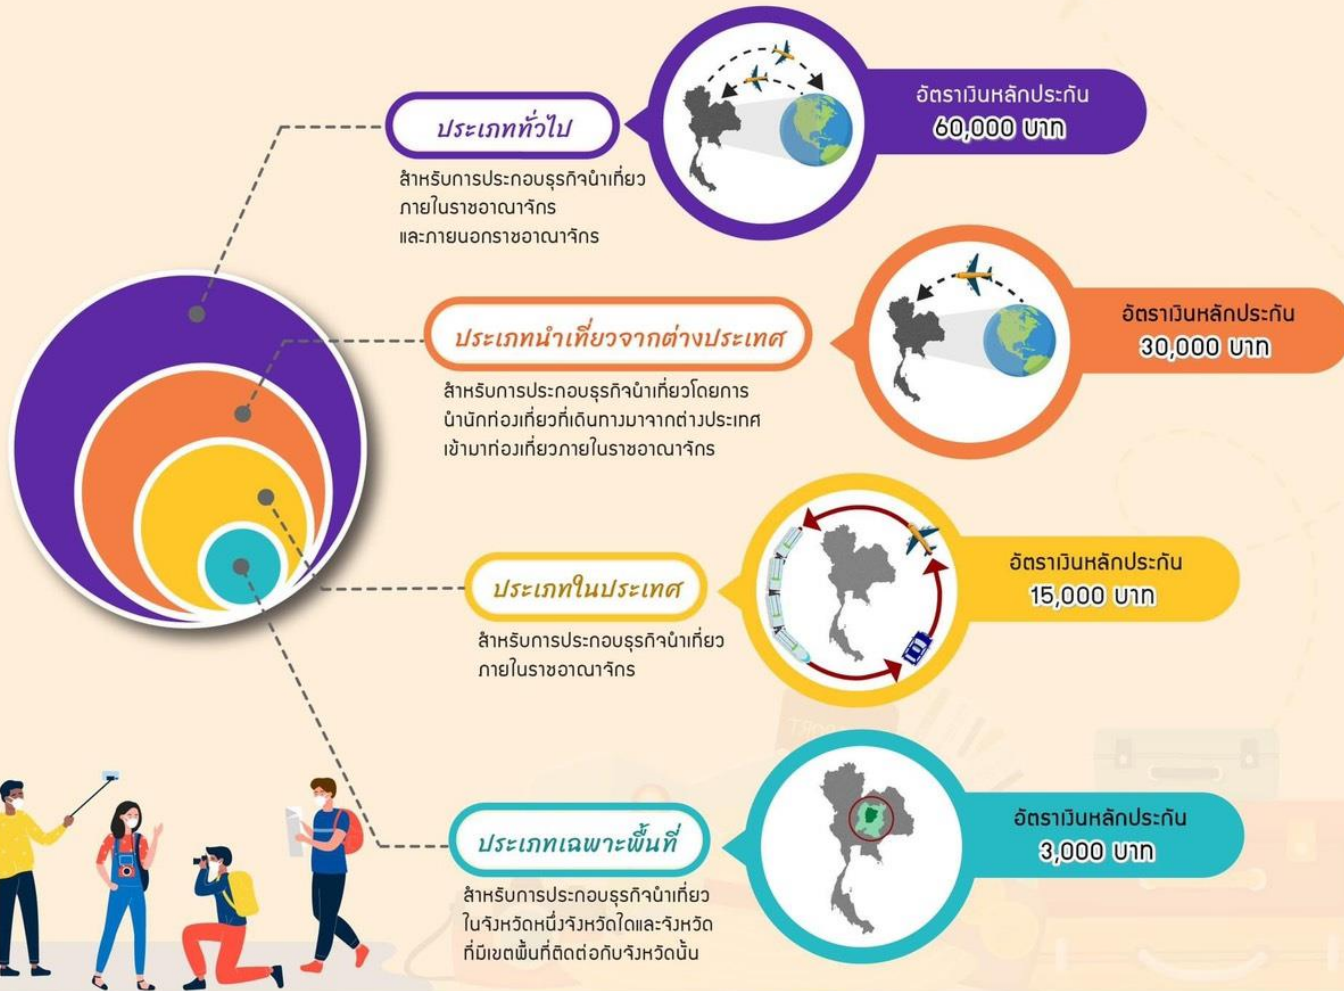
ประเภททั่วไป

สำหรับการประกอบธุรกิจนำเที่ยว ภายในราชอาณาจักร และภายนอกราชอาณาจักร

อัตราเงินหลักประกัน
60,000 บาท

ประเภทนำเที่ยวจากต่างประเทศ

สำหรับการประกอบธุรกิจนำเที่ยวโดยการนำนักท่องเที่ยวที่เดินทางมาจากต่างประเทศ เข้ามาท่องเที่ยวภายในราชอาณาจักร

อัตราเงินหลักประกัน
30,000 บาท

ประเภทในประเทศ

สำหรับการประกอบธุรกิจนำเที่ยว ภายในราชอาณาจักร

อัตราเงินหลักประกัน
15,000 บาท

ประเภทเฉพาะพื้นที่

สำหรับการประกอบธุรกิจนำเที่ยว ในจังหวัดหนึ่งจังหวัดใดและจังหวัด ที่มีเขตพื้นที่ติดต่อกับจังหวัดนั้น

อัตราเงินหลักประกัน
3,000 บาท